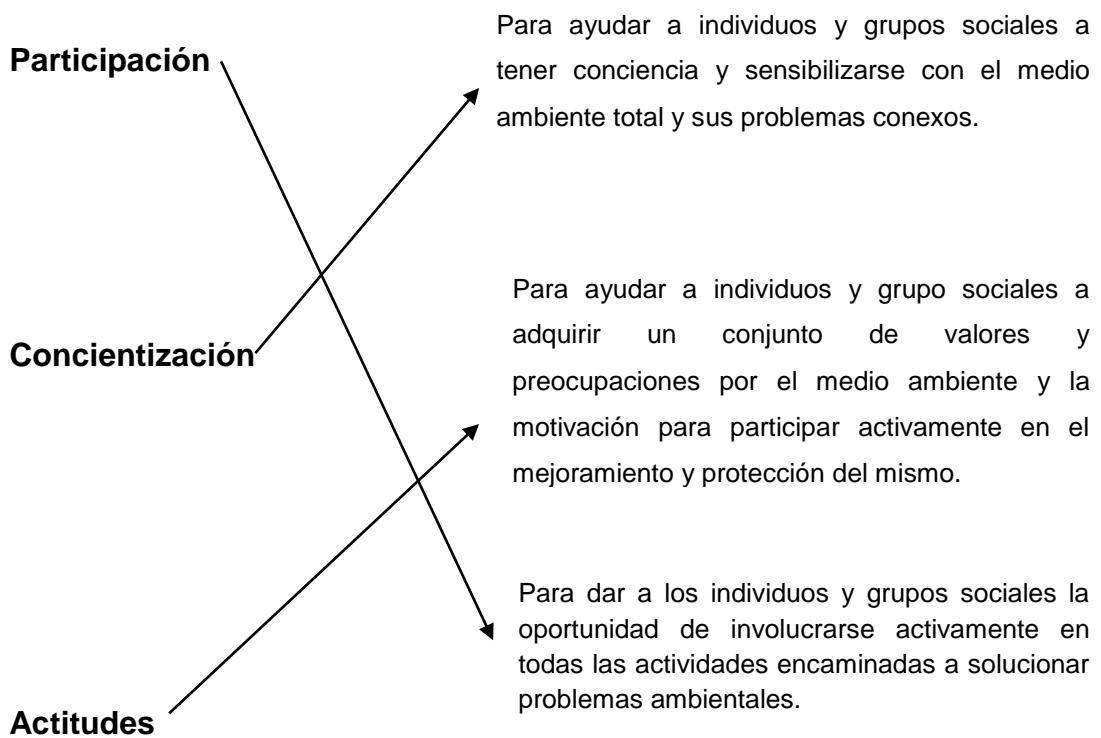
**Participación**

Para ayudar a individuos y grupos sociales a tener conciencia y sensibilizarse con el medio ambiente total y sus problemas conexos.

**Concientización**

Para ayudar a individuos y grupo sociales a adquirir un conjunto de valores y preocupaciones por el medio ambiente y la motivación para participar activamente en el mejoramiento y protección del mismo.

Para dar a los individuos y grupos sociales la oportunidad de involucrarse activamente en todas las actividades encaminadas a solucionar problemas ambientales.

**Actitudes**